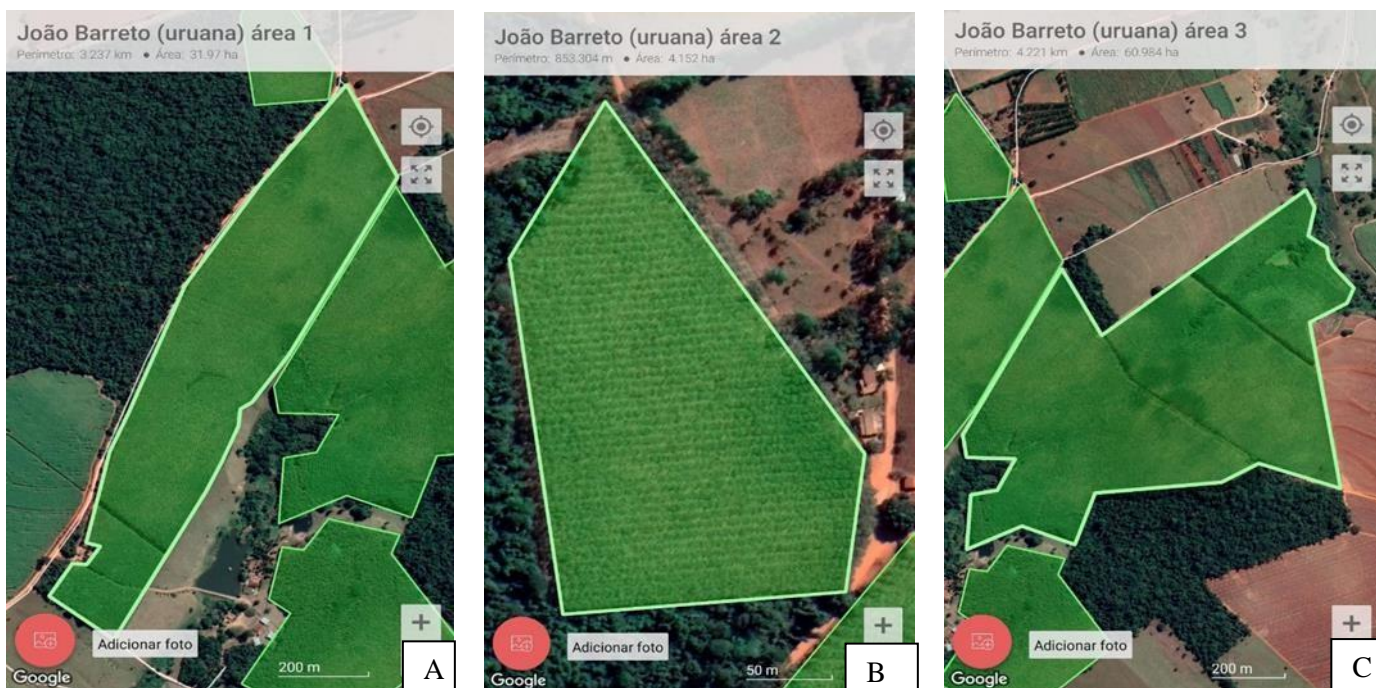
João Barreto (uruana) área 1
Perímetro: 3.237 km • Área: 31.97 ha

Adicionar foto
200 m
Google
A

João Barreto (uruana) área 2
Perímetro: 853.304 m • Área: 4.152 ha

Adicionar foto
50 m
Google
B

João Barreto (uruana) área 3
Perímetro: 4.221 km • Área: 60.984 ha

Adicionar foto
200 m
Google
C